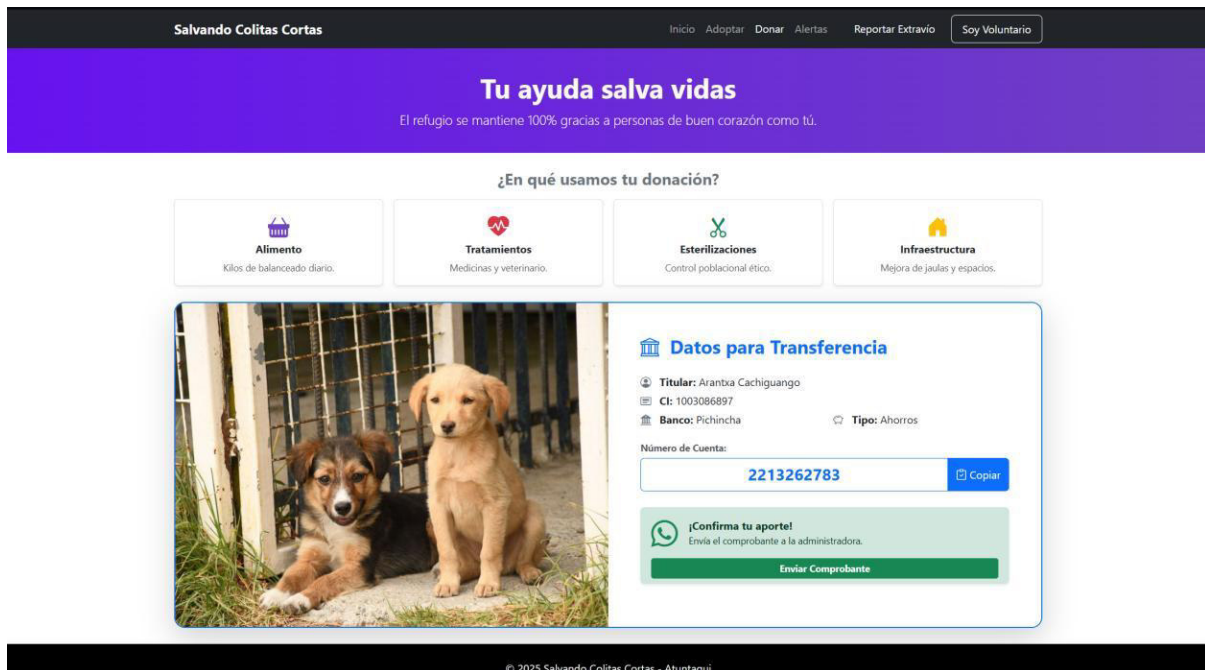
Salvando Colitas Cortas

Inicio Adoptar Donar Alertas Reportar Extravío Soy Voluntario

Tu ayuda salva vidas

El refugio se mantiene 100% gracias a personas de buen corazón como tú.

¿En qué usamos tu donación?

Alimento
Kilos de balanceado diario.

Tratamientos
Medicinas y veterinario.

Esterilizaciones
Control poblacional ético.

Infraestructura
Mejora de jaulas y espacios.

Datos para Transferencia

Titular: Arantxa Cachiguango
CI: 1003086897
Banco: Pichincha
Tipo: Ahorros

Número de Cuenta:
2213262783
Copiar

¡Confirma tu aporte!
Envía el comprobante a la administradora.
Enviar Comprobante

© 2025 Salvando Colitas Cortas - Atuntaqui